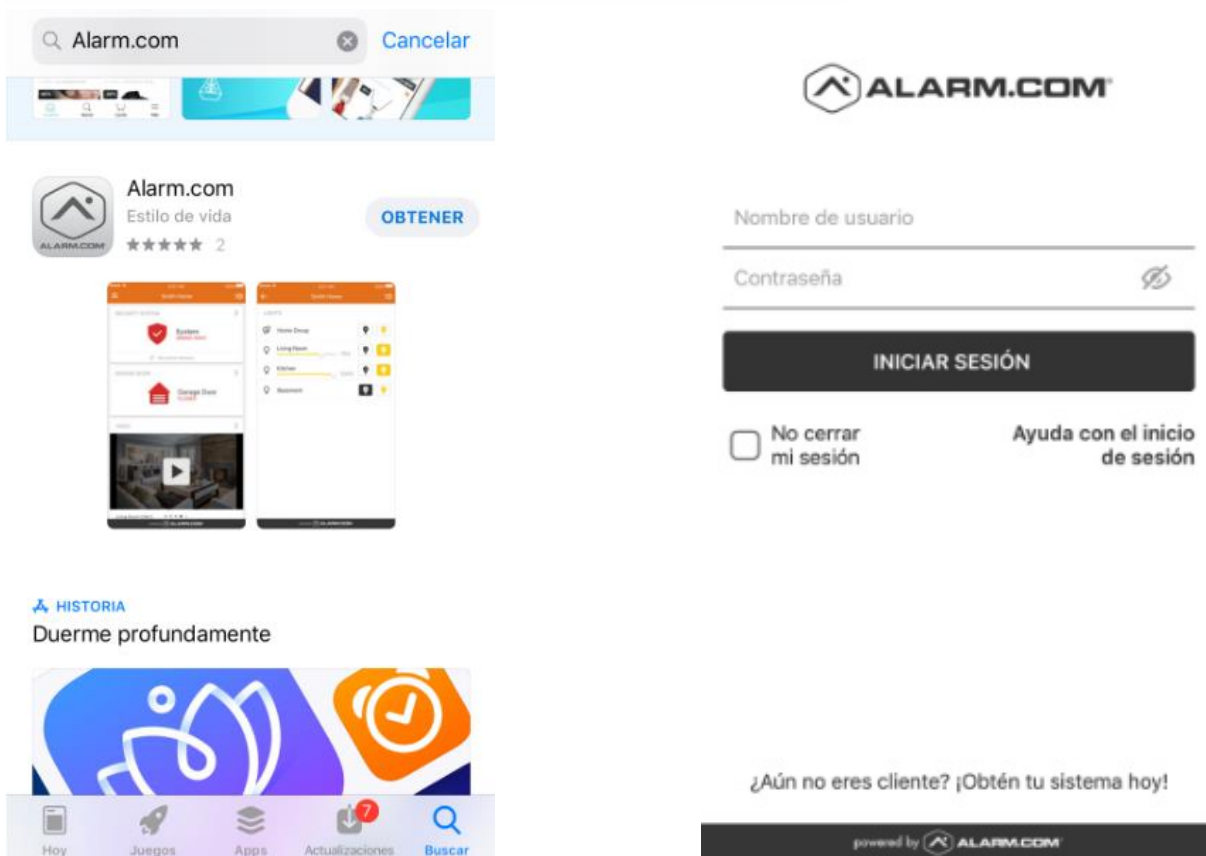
Alarm.com

Cancelar

Alarm.com
Estilo de vida
★★★★★ 2

OBTENER

Smith Home

Security System
System
DISARMED

Garage Door
CLOSED

Video

Smith Home

Lights
Home Decor
Living Room
Kitchen
Basement

HISTORIA
Duerme profundamente

Hoy
Juegos
Apps
7
Actualizaciones
Buscar

ALARM.COM

Nombre de usuario

Contraseña

INICIAR SESIÓN

No cerrar mi sesión

Ayuda con el inicio de sesión

¿Aún no eres cliente? ¡Obtén tu sistema hoy!

powered by ALARM.COM